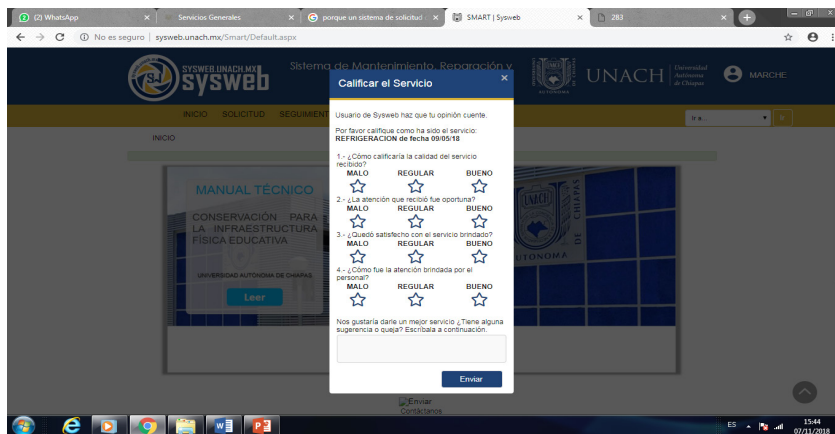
(2) WhatsApp
Servicios Generales
porque un sistema de solicitud
SMART | Sysweb
283

No es seguro | sysweb.unach.mx/Smart/Default.aspx

SYSWEB.UNACH.MX
sysweb
Sistema de Mantenimiento, Reparación y
UNACH
Universidad Autónoma de Chiapas
MARCHE

INICIO SOLICITUD SEGUIMIENT
Ir a...

INICIO

MANUAL TÉCNICO
CONSERVACIÓN PARA LA INFRAESTRUCTURA FÍSICA EDUCATIVA
UNIVERSIDAD AUTÓNOMA DE CHIAPAS
Leer

Calificar el Servicio

Usuario de Sysweb haz que tu opinión cuente.

Por favor califique como ha sido el servicio:
REFRIGERACION de fecha 09/05/18

1.- ¿Cómo calificaría la calidad del servicio recibido?
MALO REGULAR BUENO

2.- ¿La atención que recibió fue oportuna?
MALO REGULAR BUENO

3.- ¿Quedó satisfecho con el servicio brindado?
MALO REGULAR BUENO

4.- ¿Cómo fue la atención brindada por el personal?
MALO REGULAR BUENO

Nos gustaría darle un mejor servicio ¿Tiene alguna sugerencia o queja? Escríbala a continuación.

Enviar

Enviar
Contáctanos

ES
15:44
07/11/2018